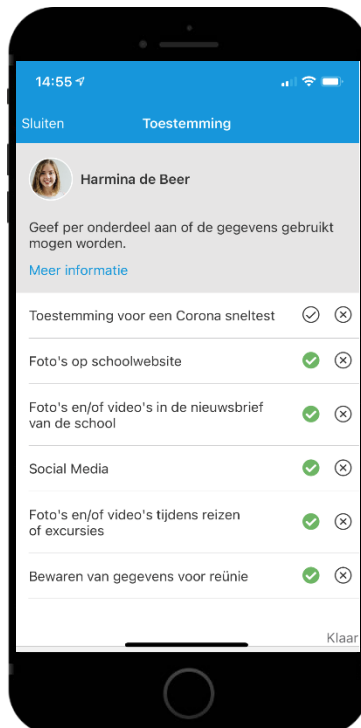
14:55

Sluiten Toestemming

Harmina de Beer

Geef per onderdeel aan of de gegevens gebruikt mogen worden.

Meer informatie

Toestemming voor een Corona sneltest

Foto's op schoolwebsite

Foto's en/of video's in de nieuwsbrief van de school

Social Media

Foto's en/of video's tijdens reizen of excursies

Bewaren van gegevens voor reünie

Klaar